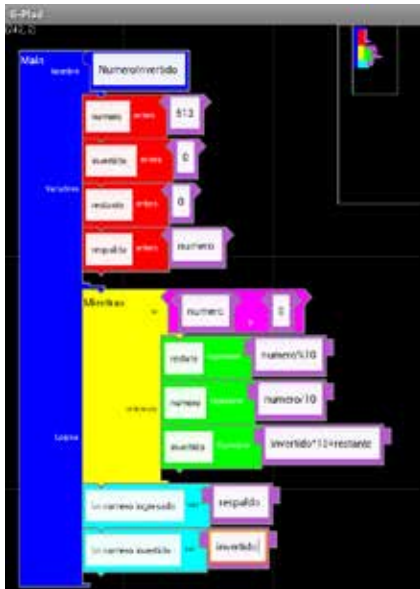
E-Plad

Main
Nombre
NumeroInvertido

Variables
numero entero 513
invertido entero 0
restante entero 0
respaldo entero numero

Logica
Mientras
numero > 0
Acciones
restante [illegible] numero%10
numero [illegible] numero/10
invertido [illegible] invertido*10+restante

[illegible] respaldo
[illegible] invertido